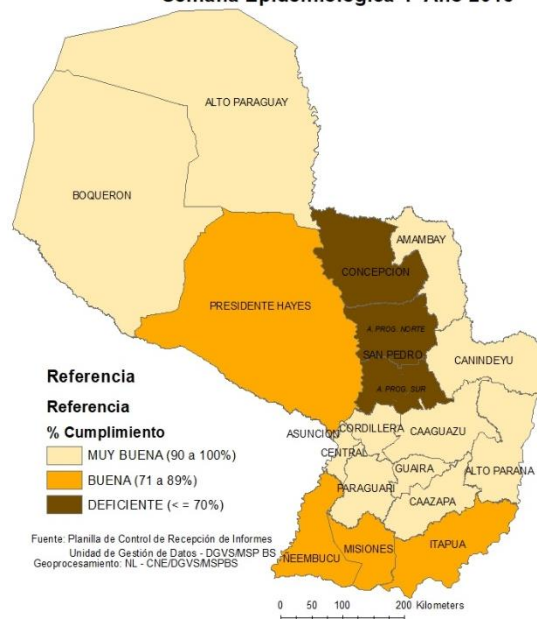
Semana Epidemiológica 1 Año 2015

ALTO PARAGUAY

BOQUERON

AMAMBAY

CONCEPCION

PRESIDENTE HAYES

A. PROG. NORTE

SAN PEDRO

CANINDEYU

A. PROG. SUR

Referencia

Referencia

% Cumplimiento

MUY BUENA (90 a 100%)

BUENA (71 a 89%)

DEFICIENTE (<= 70%)

ASUNCION

CORDILLERA

CAAGUAZU

CENTRAL

GUAIRA

ALTO PARANA

PARAGUARI

CAAZAPA

Fuente: Planilla de Control de Recepción de Informes
Unidad de Gestión de Datos - DGVS/MSP BS
Geoprocesamiento: NL - CNE/DGVS/MSPBS

NEEMBUCU

MISIONES

ITAPUA

0 50 100 200 Kilometers